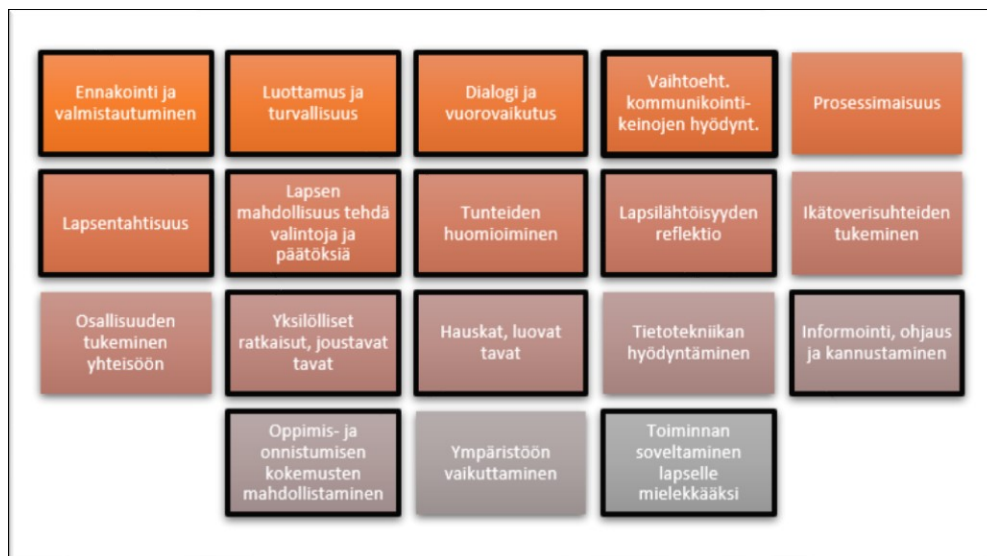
Ennakointi ja valmistautuminen

Luottamus ja turvallisuus

Dialogi ja vuorovaikutus

Vaihtoeht. kommunikointikeinojen hyödynt.

Prosessimaisuus

Lapsentahtisuus

Lapsen mahdollisuus tehdä valintoja ja päätöksiä

Tunteiden huomioiminen

Lapsilähtöisyyden reflektio

Ikätoverisuhteiden tukeminen

Osallisuuden tukeminen yhteisöön

Yksilölliset ratkaisut, joustavat tavat

Hauskat, luovat tavat

Tietotekniikan hyödyntäminen

Informointi, ohjaus ja kannustaminen

Oppimis- ja onnistumisen kokemusten mahdollistaminen

Ympäristöön vaikuttaminen

Toiminnan soveltaminen lapselle mielekkääksi